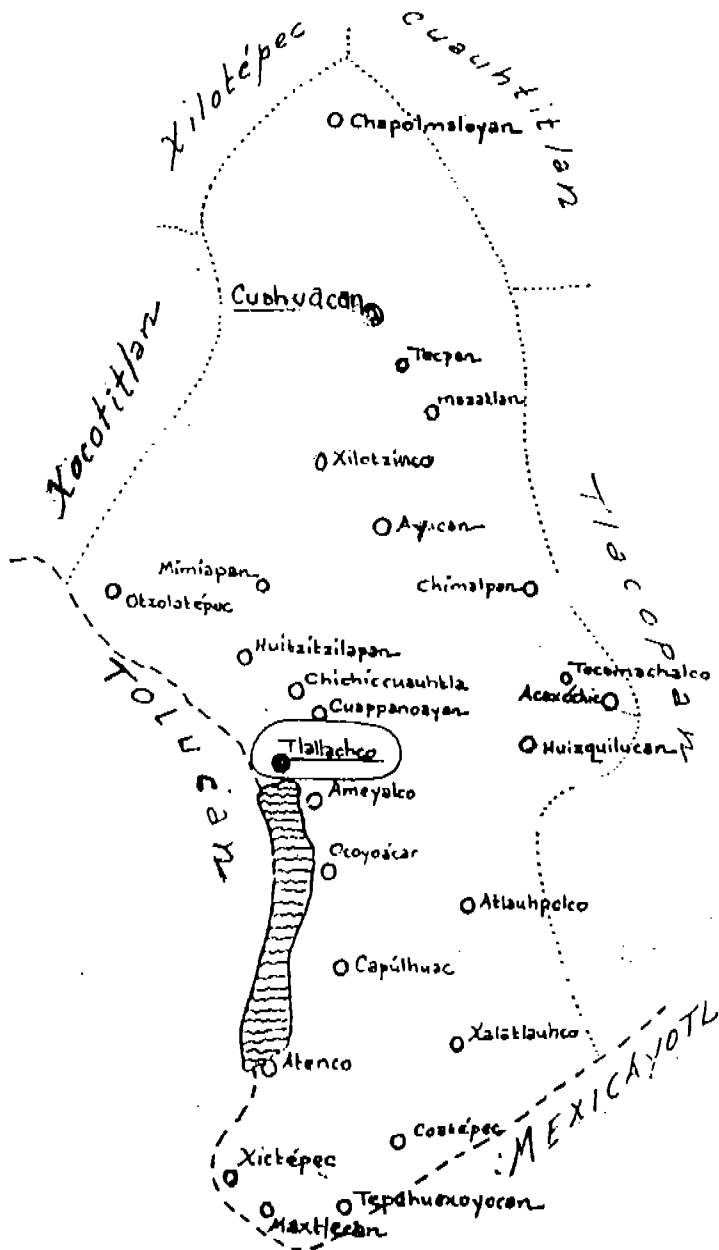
Xilotépec
Cuauhtitlan
Chapolmaloyan
Cuahuacan
Tecpan
mazatlan
Xocotitlan
Xilotzinco
Ayucan
Tlacopan
Mimiapan
Otzolotépec
Chimalpan
Huitzitzilapan
Toluca
Chichicuauhtla
Tecamachalco
Cuappanoayan
Acazochic
Tlallachco
Huizquilucan
Ameyalco
Ocoyoacac
Atlauhpolco
Capúlhuac
Xalatlauhco
Atenco
MEXICAYOTL
Coatépec
Xicképec
Tepehuexoyocan
Maxtlecan